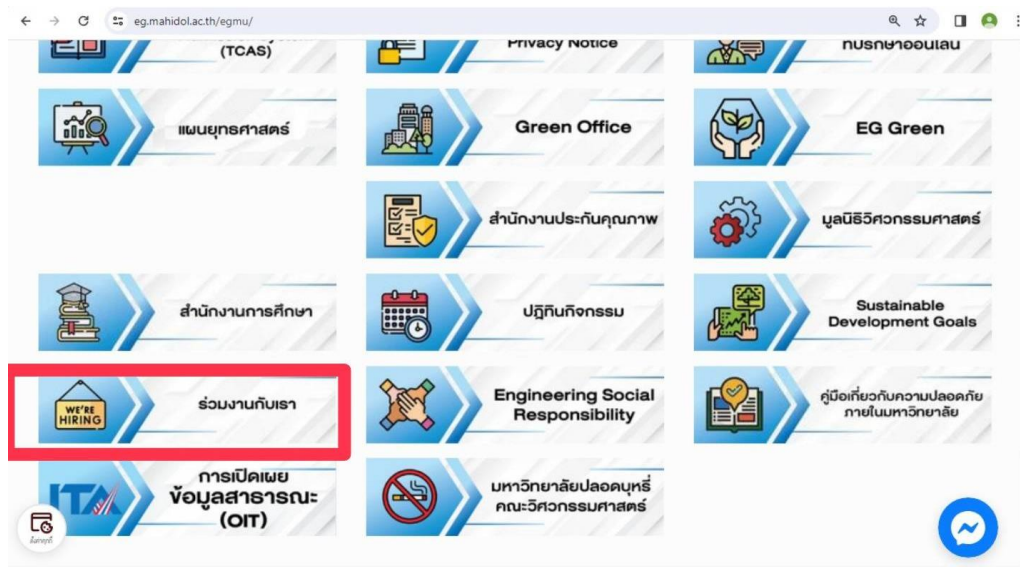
eg.mahidol.ac.th/egmu/

(TCAS)

Privacy Notice

ทปรึกษาออนไลน์

แผนยุทธศาสตร์

Green Office

EG Green

สำนักงานประกันคุณภาพ

มูลนิธิวิศวกรรมศาสตร์

สำนักงานการศึกษา

ปฏิทินกิจกรรม

Sustainable Development Goals

WE'RE HIRING

ร่วมงานกับเรา

Engineering Social Responsibility

คู่มือเกี่ยวกับความปลอดภัยภายในมหาวิทยาลัย

ITA

การเปิดเผยข้อมูลสาธารณะ (OIT)

มหาวิทยาลัยปลอดบุหรี่ คณะวิศวกรรมศาสตร์

ตั้งค่าคุกกี้